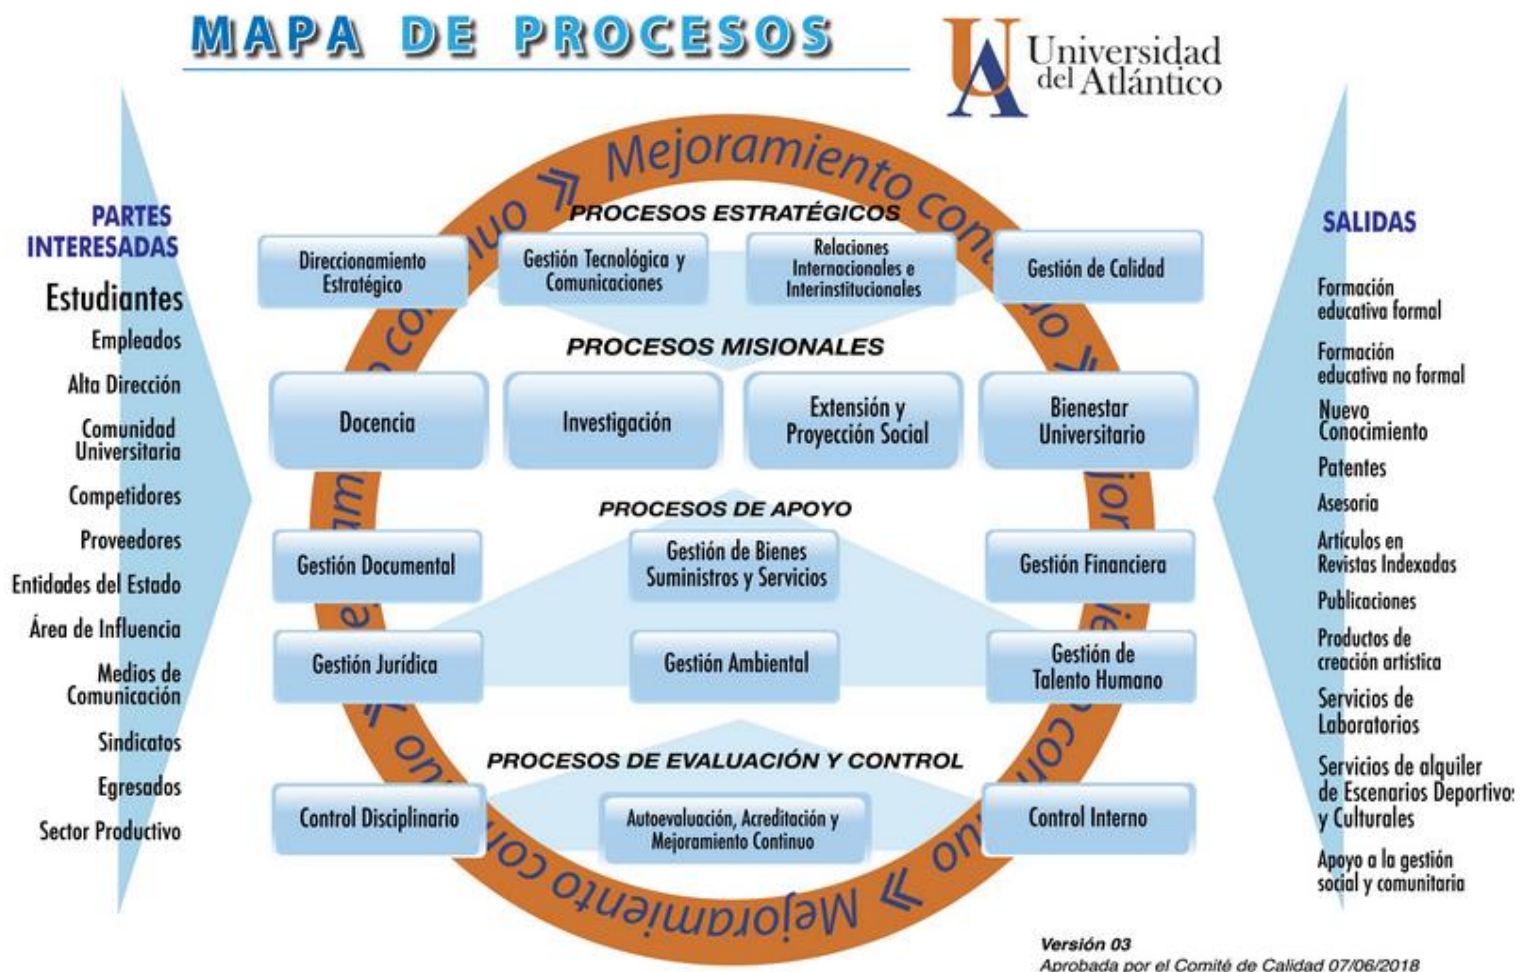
MAPA DE PROCESOS

Universidad del Atlántico

PARTES INTERESADAS

Estudiantes

Empleados

Alta Dirección

Comunidad Universitaria

Competidores

Proveedores

Entidades del Estado

Área de Influencia

Medios de Comunicación

Sindicatos

Egresados

Sector Productivo

Mejoramiento continuo

PROCESOS ESTRATÉGICOS

Direccionamiento Estratégico

Gestión Tecnológica y Comunicaciones

Relaciones Internacionales e Interinstitucionales

Gestión de Calidad

PROCESOS MISIONALES

Docencia

Investigación

Extensión y Proyección Social

Bienestar Universitario

PROCESOS DE APOYO

Gestión Documental

Gestión de Bienes Suministros y Servicios

Gestión Financiera

Gestión Jurídica

Gestión Ambiental

Gestión de Talento Humano

PROCESOS DE EVALUACIÓN Y CONTROL

Control Disciplinario

Autoevaluación, Acreditación y Mejoramiento Continuo

Control Interno

Mejoramiento continuo

SALIDAS

Formación educativa formal

Formación educativa no formal

Nuevo Conocimiento

Patentes

Asesoría

Artículos en Revistas Indexadas

Publicaciones

Productos de creación artística

Servicios de Laboratorios

Servicios de alquiler de Escenarios Deportivos y Culturales

Apoyo a la gestión social y comunitaria

Versión 03
Aprobada por el Comité de Calidad 07/06/2018